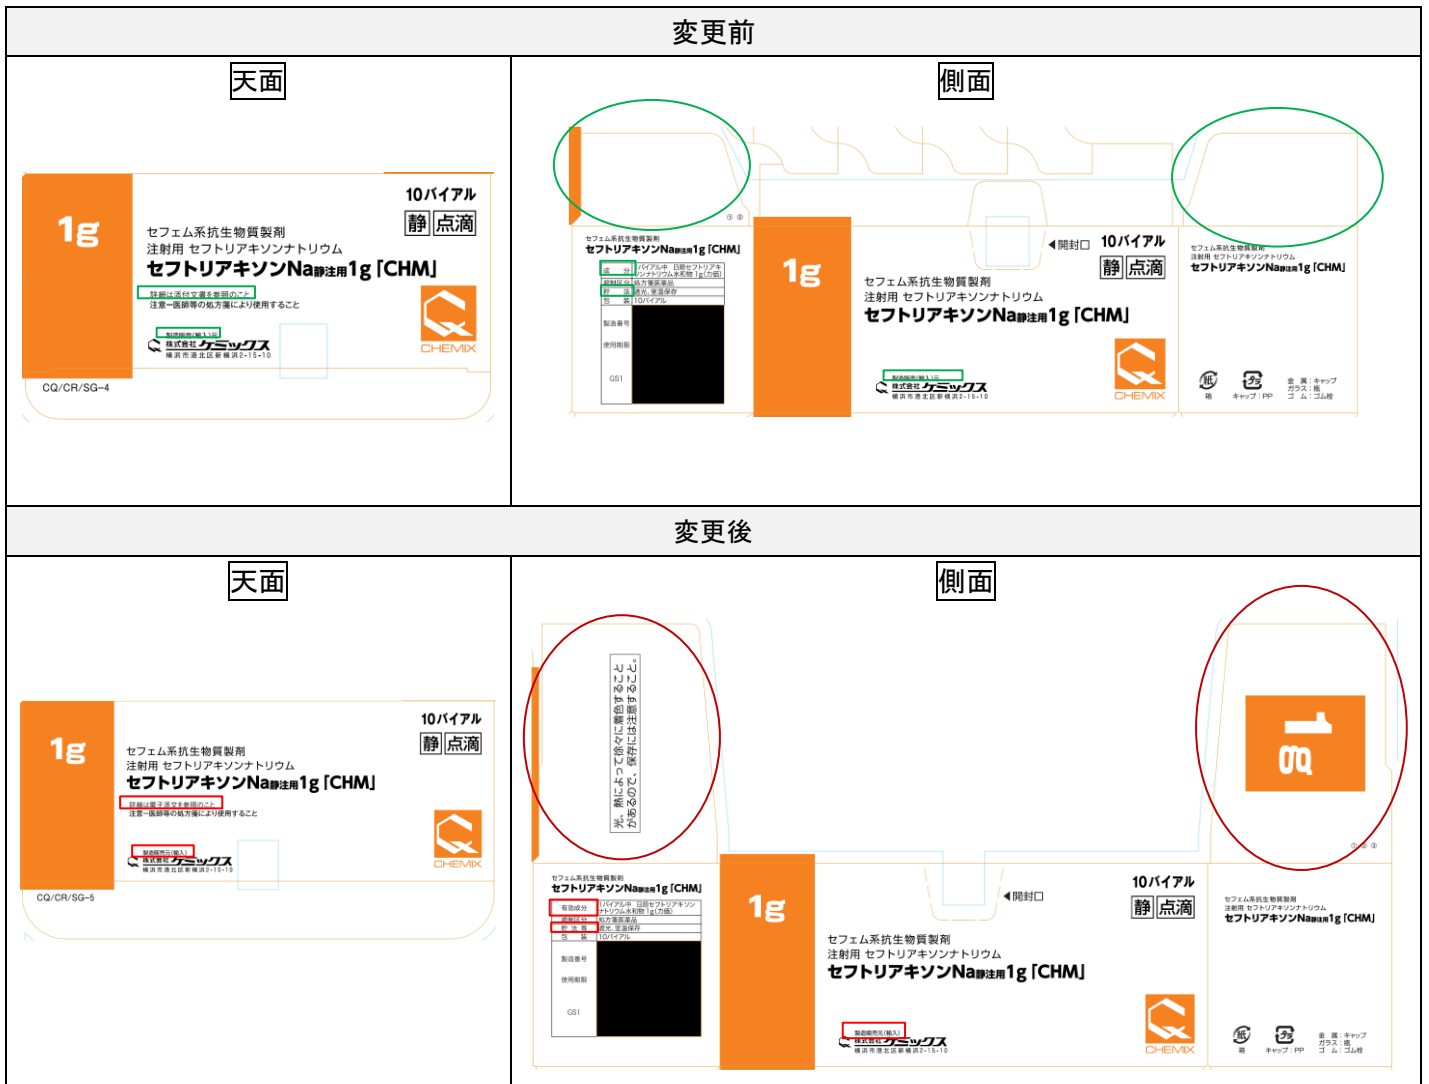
変更前

天面

1g

10バイアル
静 点滴

セフェム系抗生物質製剤
注射用 セフトリアキソンナトリウム
セフトリアキソンNa静注用1g「CHM」

詳細は添付文書を参照のこと
注意ー医師等の処方箋により使用すること

製造販売(輸入)元
株式会社ケミックス
横浜市港北区新横浜2-15-10

CHEMIX

CQ/CR/SG-4

側面

セフェム系抗生物質製剤
セフトリアキソンNa静注用1g「CHM」

| 成　分 | 1バイアル中 日局セフトリアキソンナトリウム水和物 1g(力価) |
|---|---|
| 規制区分 | 処方箋医薬品 |
| 貯　法 | 遮光、室温保存 |
| 包　装 | 10バイアル |

製造番号
使用期限
GS1

1g

◀開封口
10バイアル
静 点滴

セフェム系抗生物質製剤
注射用 セフトリアキソンナトリウム
セフトリアキソンNa静注用1g「CHM」

製造販売(輸入)元
株式会社ケミックス
横浜市港北区新横浜2-15-10

CHEMIX

セフェム系抗生物質製剤
注射用 セフトリアキソンナトリウム
セフトリアキソンNa静注用1g「CHM」

紙 箱
プラ キャップ：PP
金　属：キャップ
ガラス：瓶
ゴ　ム：ゴム栓

変更後

天面

1g

10バイアル
静 点滴

セフェム系抗生物質製剤
注射用 セフトリアキソンナトリウム
セフトリアキソンNa静注用1g「CHM」

詳細は電子添文を参照のこと
注意ー医師等の処方箋により使用すること

製造販売元(輸入)
株式会社ケミックス
横浜市港北区新横浜2-15-10

CHEMIX

CQ/CR/SG-5

側面

光、熱によって徐々に着色することがあるので、保存には注意すること。

1g

セフェム系抗生物質製剤
セフトリアキソンNa静注用1g「CHM」

| 有効成分 | 1バイアル中 日局セフトリアキソンナトリウム水和物 1g(力価) |
|---|---|
| 規制区分 | 処方箋医薬品 |
| 貯 法 | 遮光、室温保存 |
| 包　装 | 10バイアル |

製造番号
使用期限
GS1

1g

◀開封口
10バイアル
静 点滴

セフェム系抗生物質製剤
注射用 セフトリアキソンナトリウム
セフトリアキソンNa静注用1g「CHM」

製造販売元(輸入)
株式会社ケミックス
横浜市港北区新横浜2-15-10

CHEMIX

セフェム系抗生物質製剤
注射用 セフトリアキソンナトリウム
セフトリアキソンNa静注用1g「CHM」

紙 箱
プラ キャップ：PP
金　属：キャップ
ガラス：瓶
ゴ　ム：ゴム栓